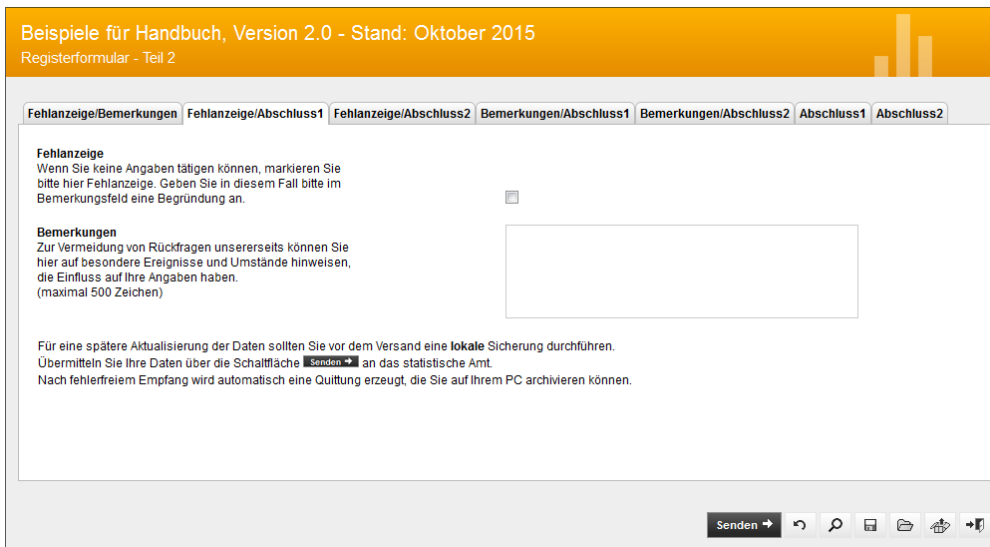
Beispiele für Handbuch, Version 2.0 - Stand: Oktober 2015
Registerformular - Teil 2

Fehlanzeige/Bemerkungen | Fehlanzeige/Abschluss1 | Fehlanzeige/Abschluss2 | Bemerkungen/Abschluss1 | Bemerkungen/Abschluss2 | Abschluss1 | Abschluss2

Fehlanzeige
Wenn Sie keine Angaben tätigen können, markieren Sie bitte hier Fehlanzeige. Geben Sie in diesem Fall bitte im Bemerkungsfeld eine Begründung an.

Bemerkungen
Zur Vermeidung von Rückfragen unsererseits können Sie hier auf besondere Ereignisse und Umstände hinweisen, die Einfluss auf Ihre Angaben haben.
(maximal 500 Zeichen)

Für eine spätere Aktualisierung der Daten sollten Sie vor dem Versand eine **lokale** Sicherung durchführen.
Übermitteln Sie Ihre Daten über die Schaltfläche Senden an das statistische Amt.
Nach fehlerfreiem Empfang wird automatisch eine Quittung erzeugt, die Sie auf Ihrem PC archivieren können.

Senden